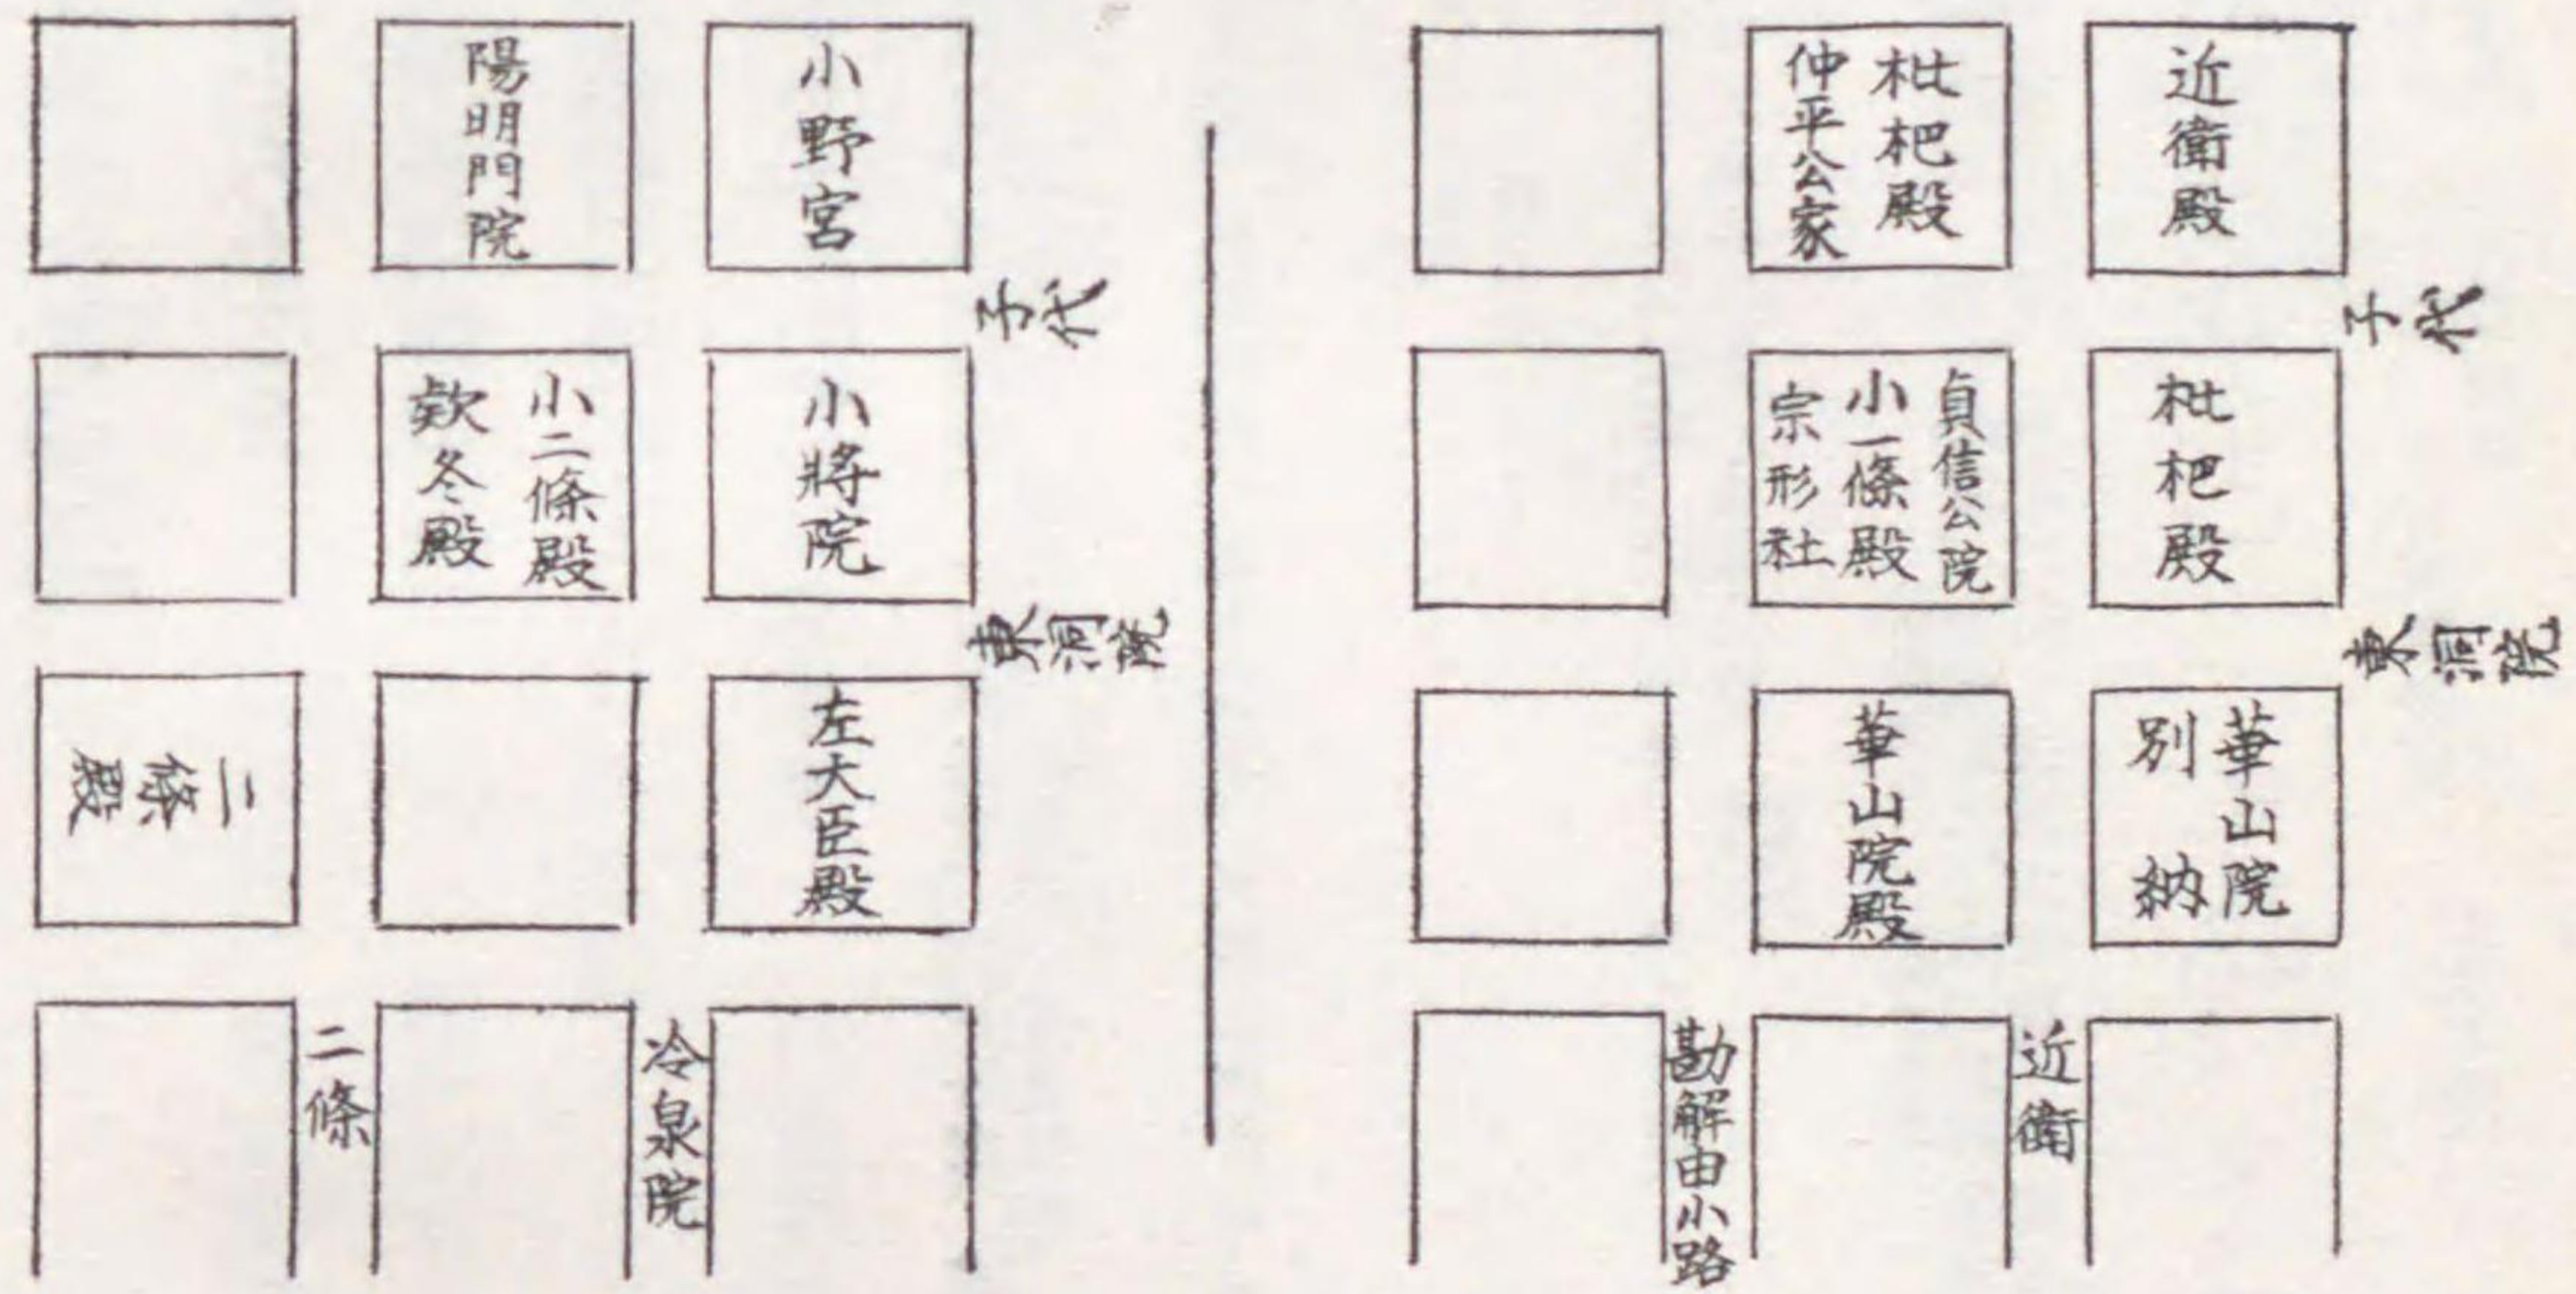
陽明門院

小野宮

小二條殿
歓冬殿

小將院

左大臣殿

二條殿

二條

冷泉院

東洞院

手代

枇杷殿
仲平公家

近衛殿

貞信公院
小一條殿
宗形社

枇杷殿

華山院殿

華山院
別納

勘解由小路

近衛

手代

東洞院